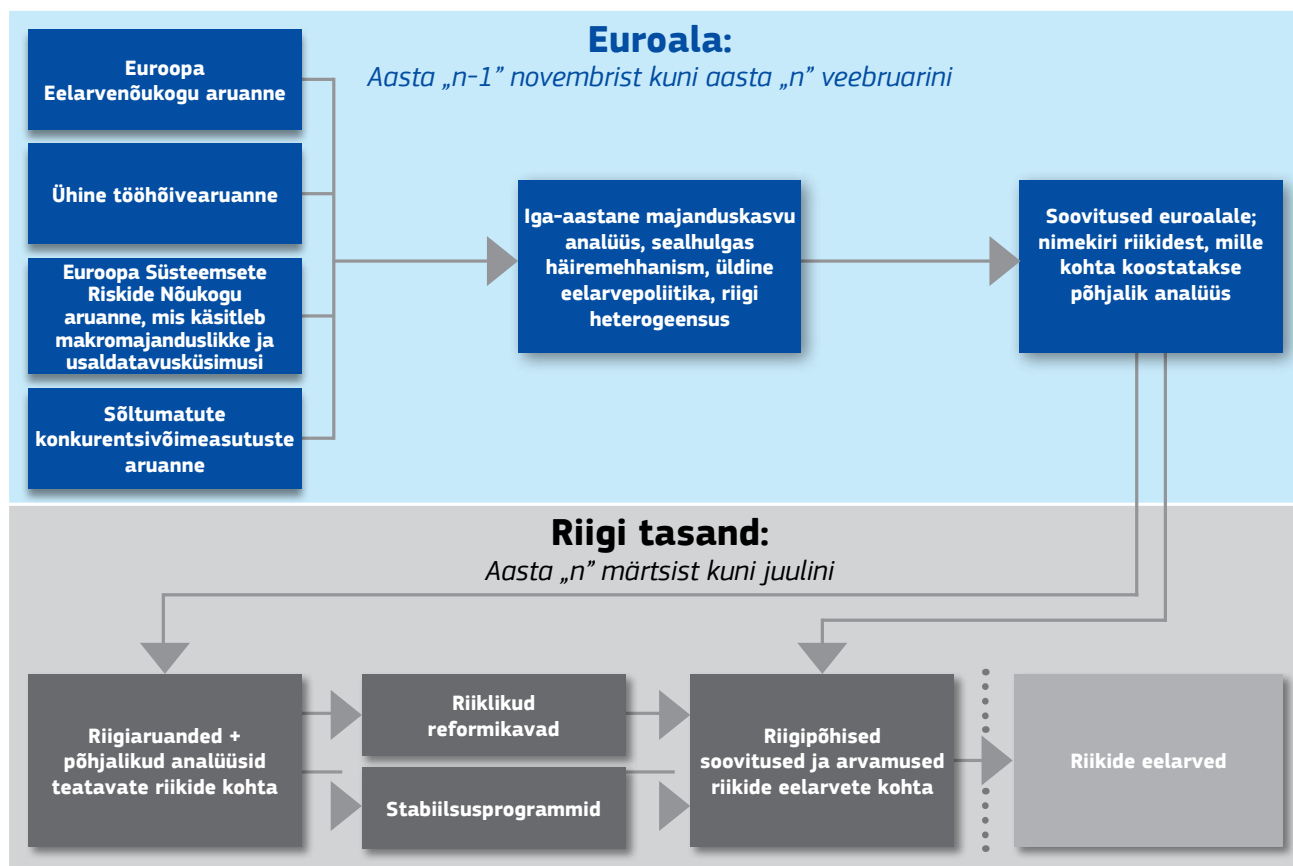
Euroala:
Aasta „n-1" novembrist kuni aasta „n" veebruarini

Euroopa Eelarvenõukogu aruanne

Ühine tööhõivearuanne

Euroopa Süsteemsete Riskide Nõukogu aruanne, mis käsitleb makromajanduslikke ja usaldatavusküsimusi

Sõltumatute konkurentsivõimeasutuste aruanne

Iga-aastane majanduskasvu analüüs, sealhulgas häiremehhanism, üldine eelarvepoliitika, riigi heterogeensus

Soovitused euroalale; nimekiri riikidest, mille kohta koostatakse põhjalik analüüs

Riigi tasand:
Aasta „n" märtsist kuni juulini

Riigiaruanded + põhjalikud analüüsid teatavate riikide kohta

Riiklikud reformikavad

Stabiilsusprogrammid

Riigipõhised soovitused ja arvamused riikide eelarvete kohta

Riikide eelarved